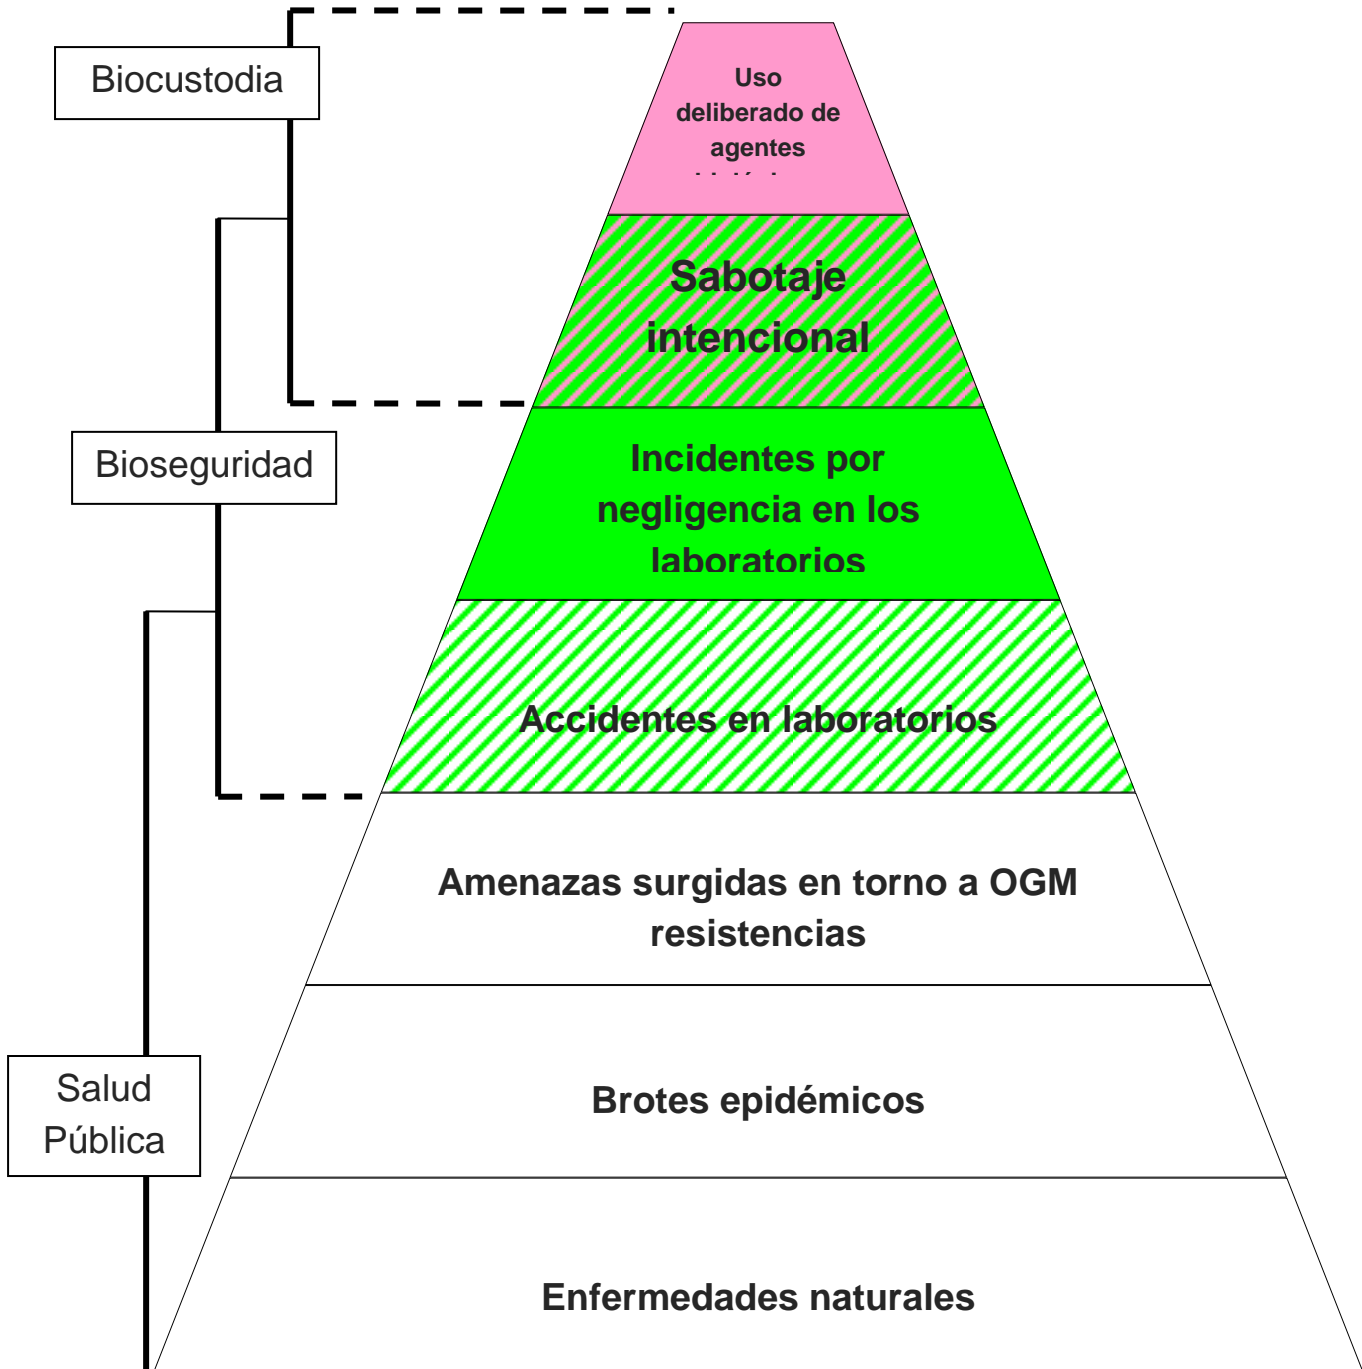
Biocustodia

Uso deliberado de agentes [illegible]

Sabotaje intencional

Bioseguridad

Incidentes por negligencia en los laboratorios

Accidentes en laboratorios

Amenazas surgidas en torno a OGM resistencias

Salud Pública

Brotes epidémicos

Enfermedades naturales